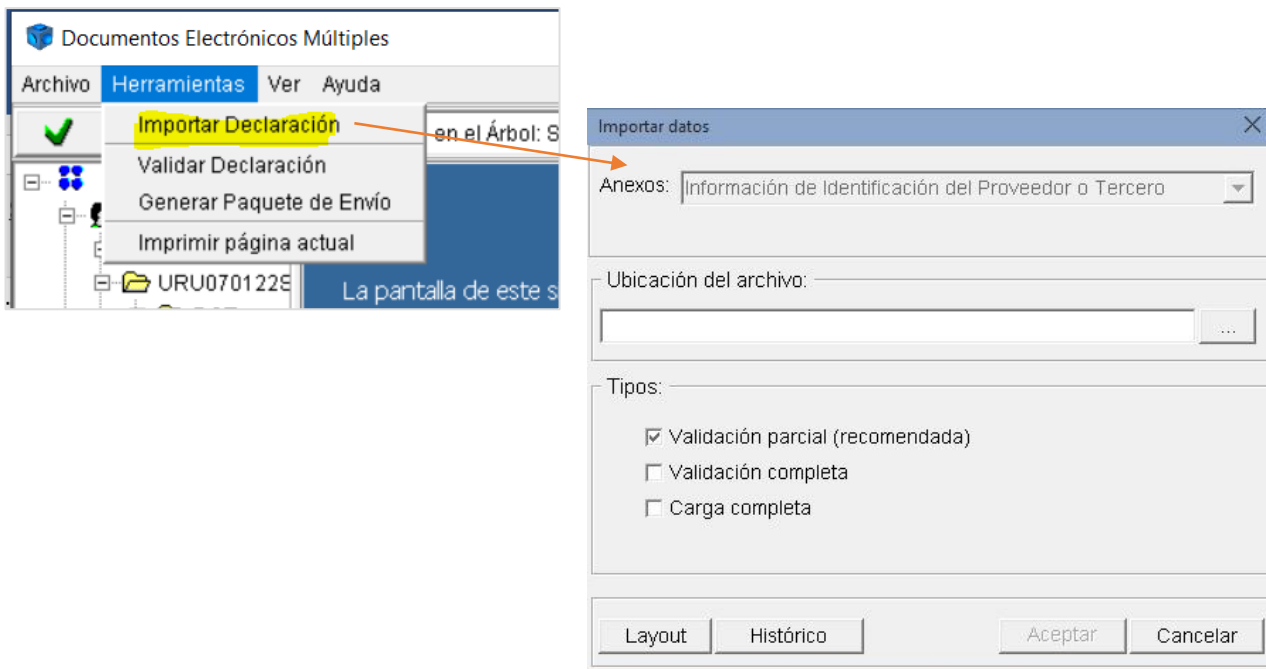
Documentos Electrónicos Múltiples

Archivo Herramientas Ver Ayuda

Importar Declaración
Validar Declaración
Generar Paquete de Envío
Imprimir página actual

en el Árbol: S

URU070122S

La pantalla de este s

Importar datos

Anexos: Información de Identificación del Proveedor o Tercero

Ubicación del archivo:

...

Tipos:

Validación parcial (recomendada)
Validación completa
Carga completa

Layout
Histórico
Aceptar
Cancelar